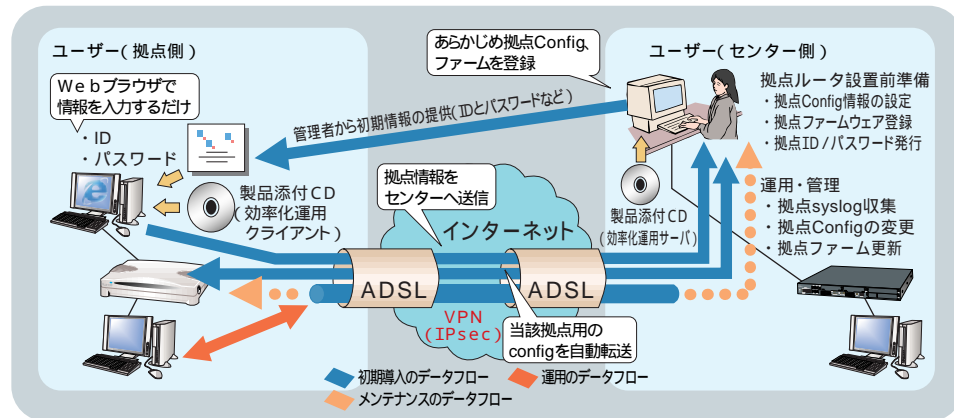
ユーザー（拠点側）

Webブラウザで
情報を入力するだけ

・ID
・パスワード

製品添付CD
（効率化運用
クライアント）

管理者から初期情報の提供（IDとパスワードなど）

あらかじめ拠点Config、
ファームを登録

ユーザー（センター側）

拠点ルータ設置前準備
・拠点Config情報の設定
・拠点ファームウェア登録
・拠点ID／パスワード発行

拠点情報を
センターへ送信

インターネット

製品添付CD
（効率化運用サーバ）

運用・管理
・拠点syslog収集
・拠点Configの変更
・拠点ファーム更新

ADSL

ADSL

VPN
（IPsec）

当該拠点用の
configを自動転送

初期導入のデータフロー
運用のデータフロー
メンテナンスのデータフロー